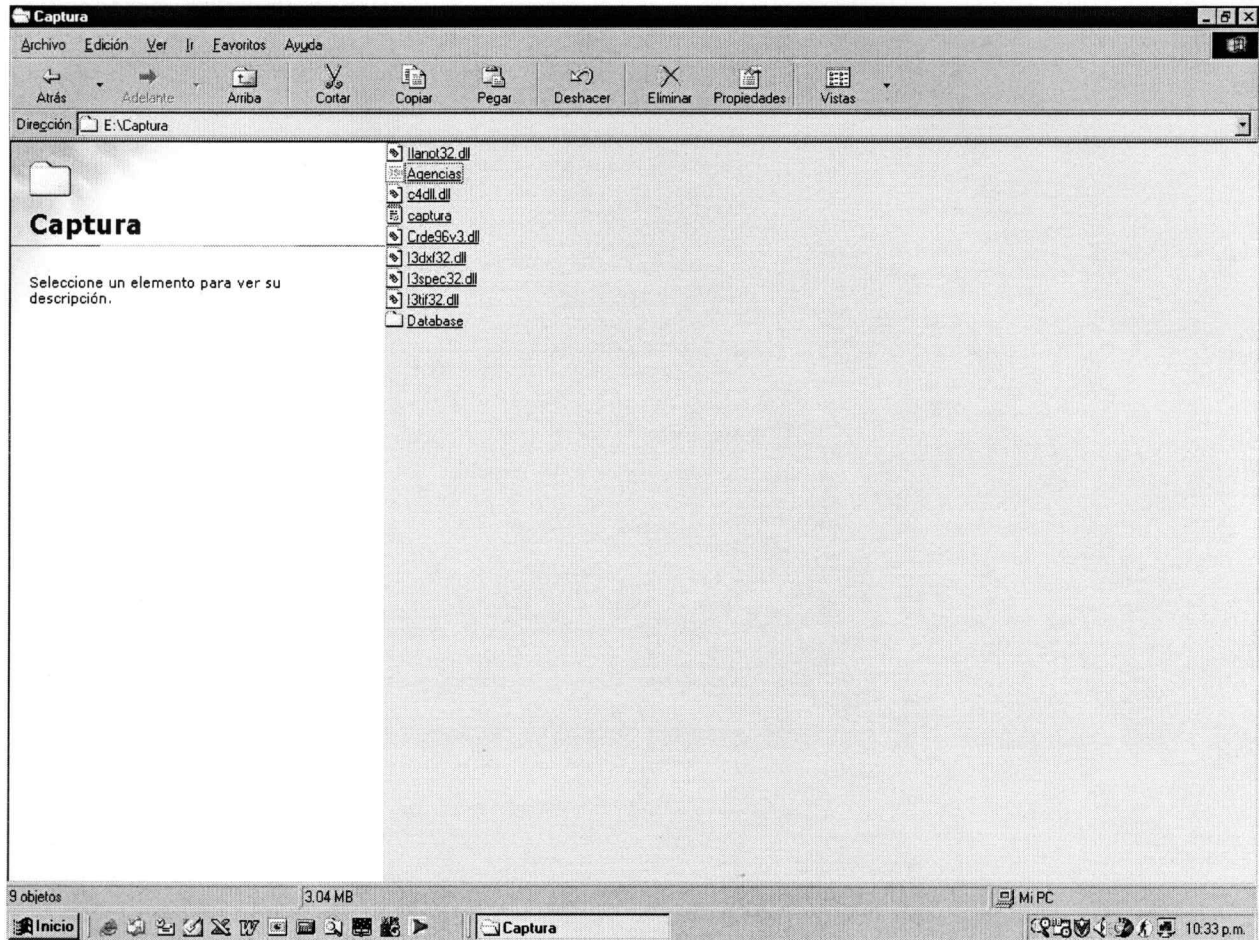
Captura

Archivo Edición Ver Ir Favoritos Ayuda

Atrás Adelante Arriba Cortar Copiar Pegar Deshacer Eliminar Propiedades Vistas

Dirección E:\Captura

Captura

Seleccione un elemento para ver su descripción.

llanot32.dll
Agencias
c4dll.dll
captura
Crde96v3.dll
l3dxf32.dll
l3spec32.dll
l3tif32.dll
Database

9 objetos 3.04 MB Mi PC

Inicio Captura 10:33 p.m.